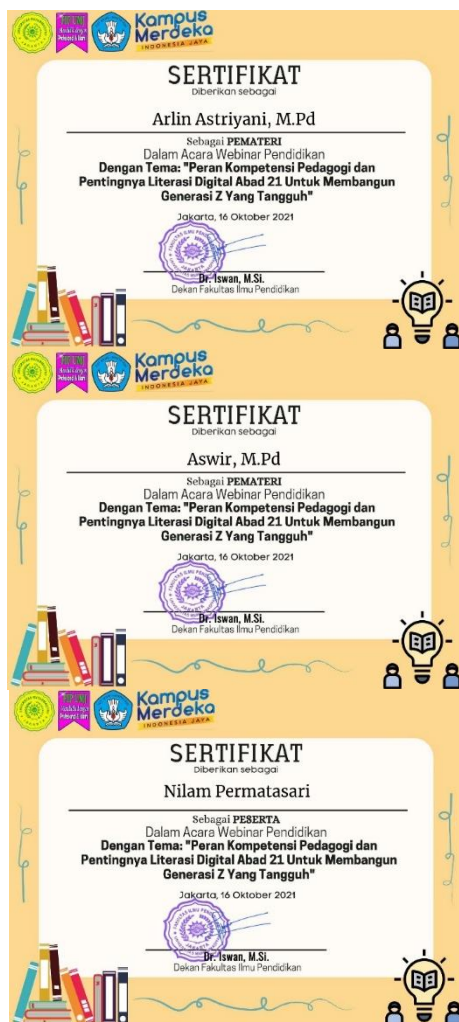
Kampus Merdeka
INDONESIA JAYA

SERTIFIKAT
Diberikan sebagai

Arlin Astriyani, M.Pd

Sebagai PEMATERI
Dalam Acara Webinar Pendidikan
Dengan Tema: "Peran Kompetensi Pedagogi dan Pentingnya Literasi Digital Abad 21 Untuk Membangun Generasi Z Yang Tangguh"

Jakarta, 16 Oktober 2021

Dr. Iswan, M.Si.
Dekan Fakultas Ilmu Pendidikan

Kampus Merdeka
INDONESIA JAYA

SERTIFIKAT
Diberikan sebagai

Aswir, M.Pd

Sebagai PEMATERI
Dalam Acara Webinar Pendidikan
Dengan Tema: "Peran Kompetensi Pedagogi dan Pentingnya Literasi Digital Abad 21 Untuk Membangun Generasi Z Yang Tangguh"

Jakarta, 16 Oktober 2021

Dr. Iswan, M.Si.
Dekan Fakultas Ilmu Pendidikan

Kampus Merdeka
INDONESIA JAYA

SERTIFIKAT
Diberikan sebagai

Nilam Permatasari

Sebagai PESERTA
Dalam Acara Webinar Pendidikan
Dengan Tema: "Peran Kompetensi Pedagogi dan Pentingnya Literasi Digital Abad 21 Untuk Membangun Generasi Z Yang Tangguh"

Jakarta, 16 Oktober 2021

Dr. Iswan, M.Si.
Dekan Fakultas Ilmu Pendidikan